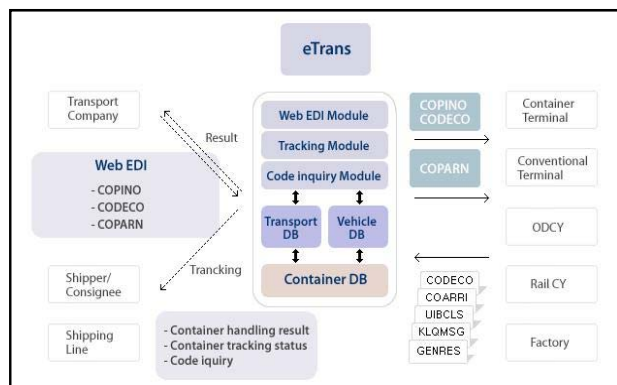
eTrans

Transport Company

Result

Web EDI
- COPINO
- CODECO
- COPARN

Trancking

Shipper/ Consignee

Shipping Line

Web EDI Module

Tracking Module

Code inquiry Module

Transport DB

Vehicle DB

Container DB

- Container handling result
- Container tracking status
- Code iquiry

COPINO
CODECO

COPARN

CODECO
COARRI
UIBCLS
KLQMSG
GENRES

Container Terminal

Conventional Terminal

ODCY

Rail CY

Factory